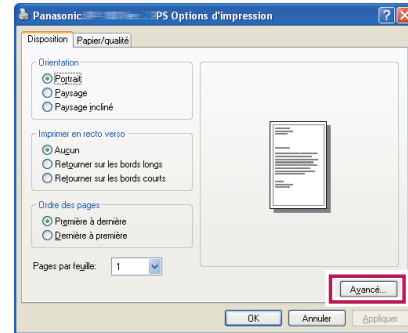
Panasonic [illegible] PS Options d'impression

Disposition
Papier/qualité

Orientation
Portrait
Paysage
Paysage incliné

Imprimer en recto verso
Aucun
Retourner sur les bords longs
Retourner sur les bords courts

Ordre des pages
Première à dernière
Dernière à première

Pages par feuille: 1

Avancé...

OK
Annuler
Appliquer